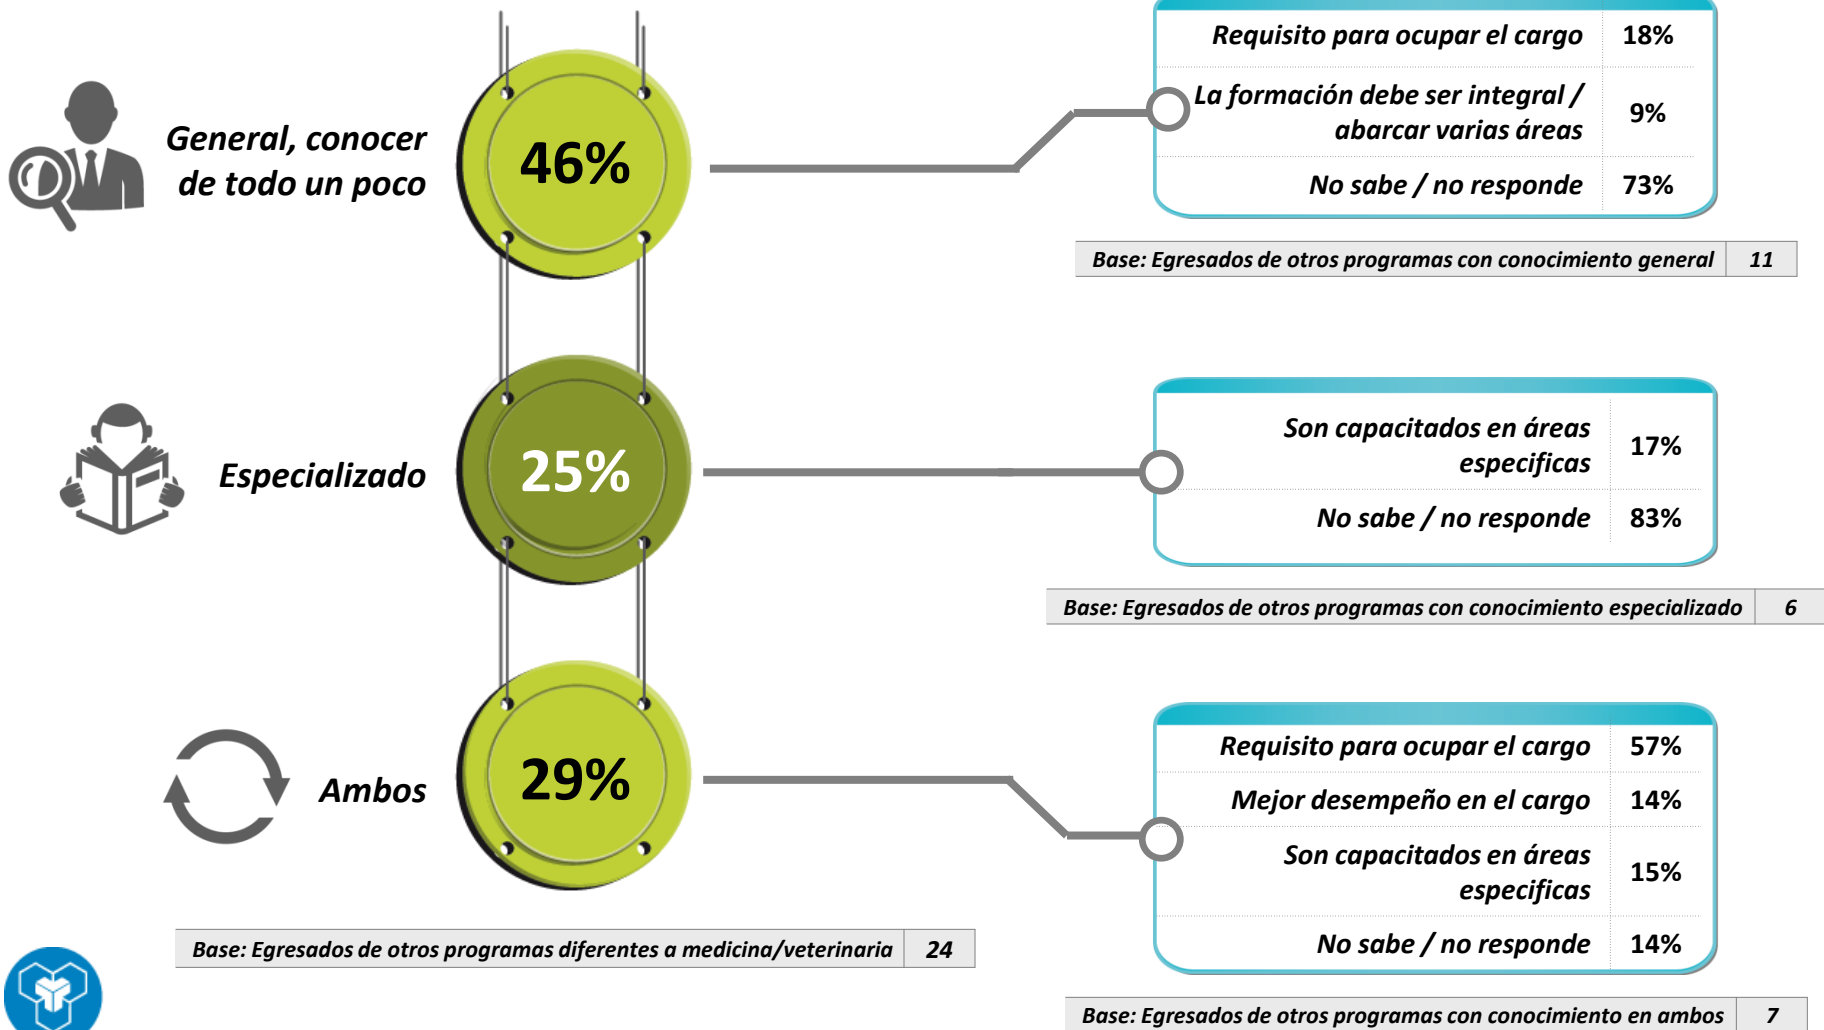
General, conocer de todo un poco

46%

| Requisito para ocupar el cargo | 18% |
|---|---|
| La formación debe ser integral / abarcar varias áreas | 9% |
| No sabe / no responde | 73% |

| Base: Egresados de otros programas con conocimiento general | 11 |
|---|---|

Especializado

25%

| Son capacitados en áreas especificas | 17% |
|---|---|
| No sabe / no responde | 83% |

| Base: Egresados de otros programas con conocimiento especializado | 6 |
|---|---|

Ambos

29%

| Requisito para ocupar el cargo | 57% |
|---|---|
| Mejor desempeño en el cargo | 14% |
| Son capacitados en áreas especificas | 15% |
| No sabe / no responde | 14% |

| Base: Egresados de otros programas diferentes a medicina/veterinaria | 24 |
|---|---|

| Base: Egresados de otros programas con conocimiento en ambos | 7 |
|---|---|